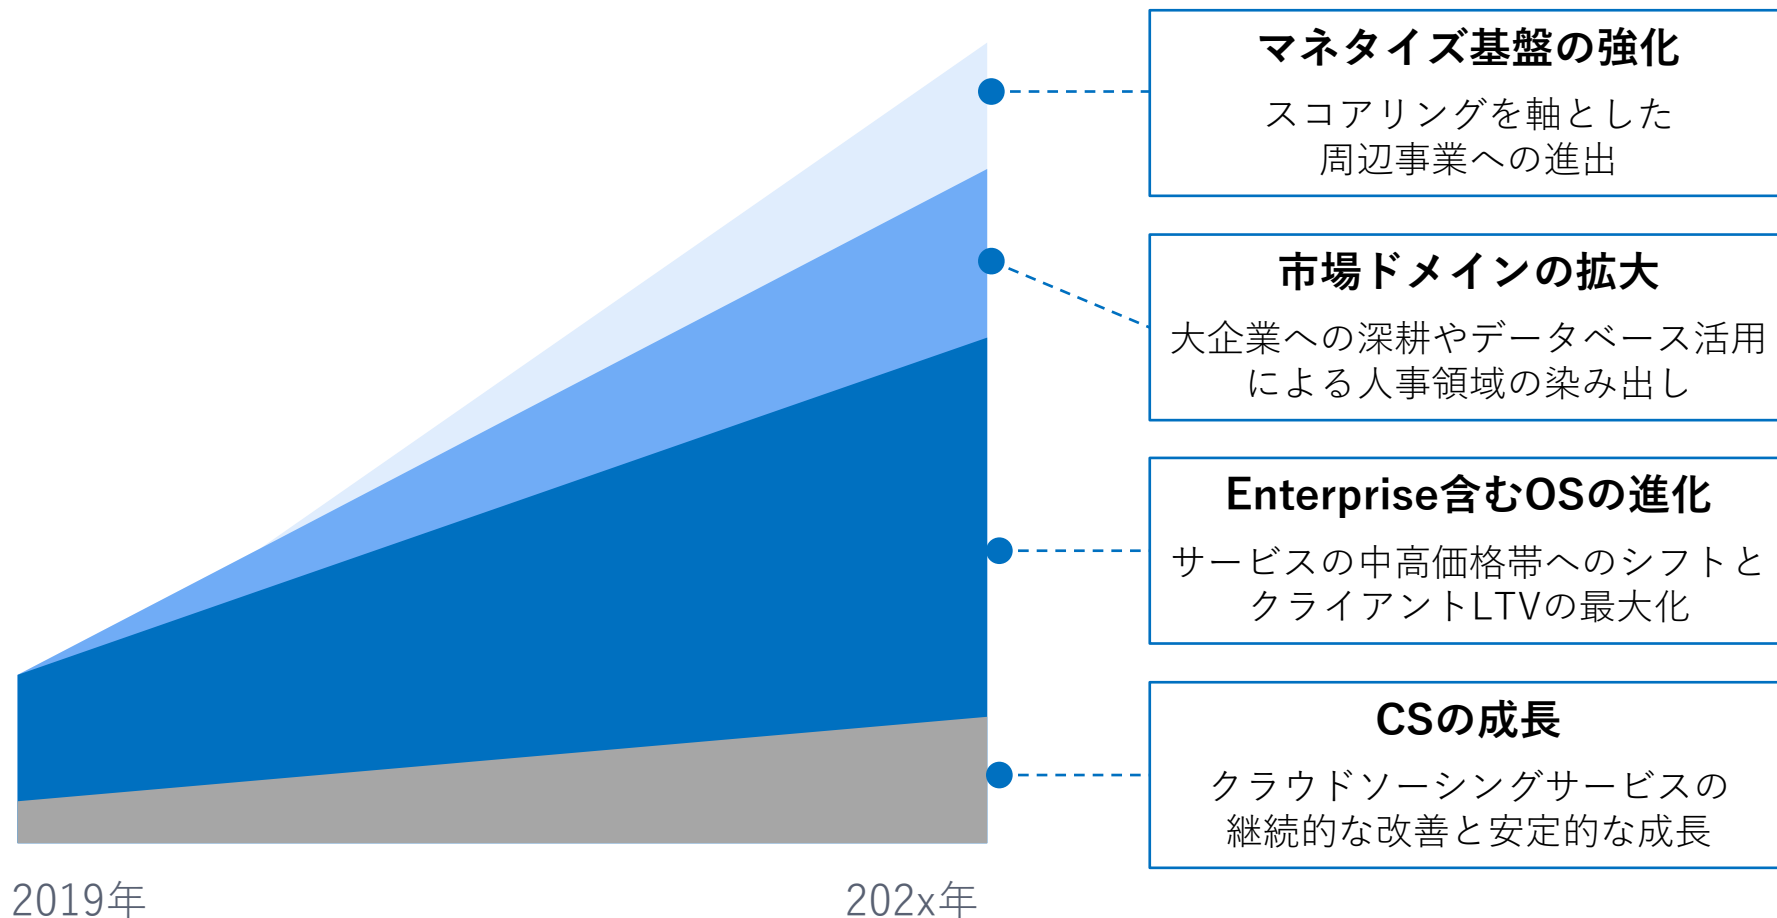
マネタイズ基盤の強化

スコアリングを軸とした周辺事業への進出

市場ドメインの拡大

大企業への深耕やデータベース活用による人事領域の染み出し

Enterprise含むOSの進化

サービスの中高価格帯へのシフトとクライアントLTVの最大化

CSの成長

クラウドソーシングサービスの継続的な改善と安定的な成長

2019年

202x年